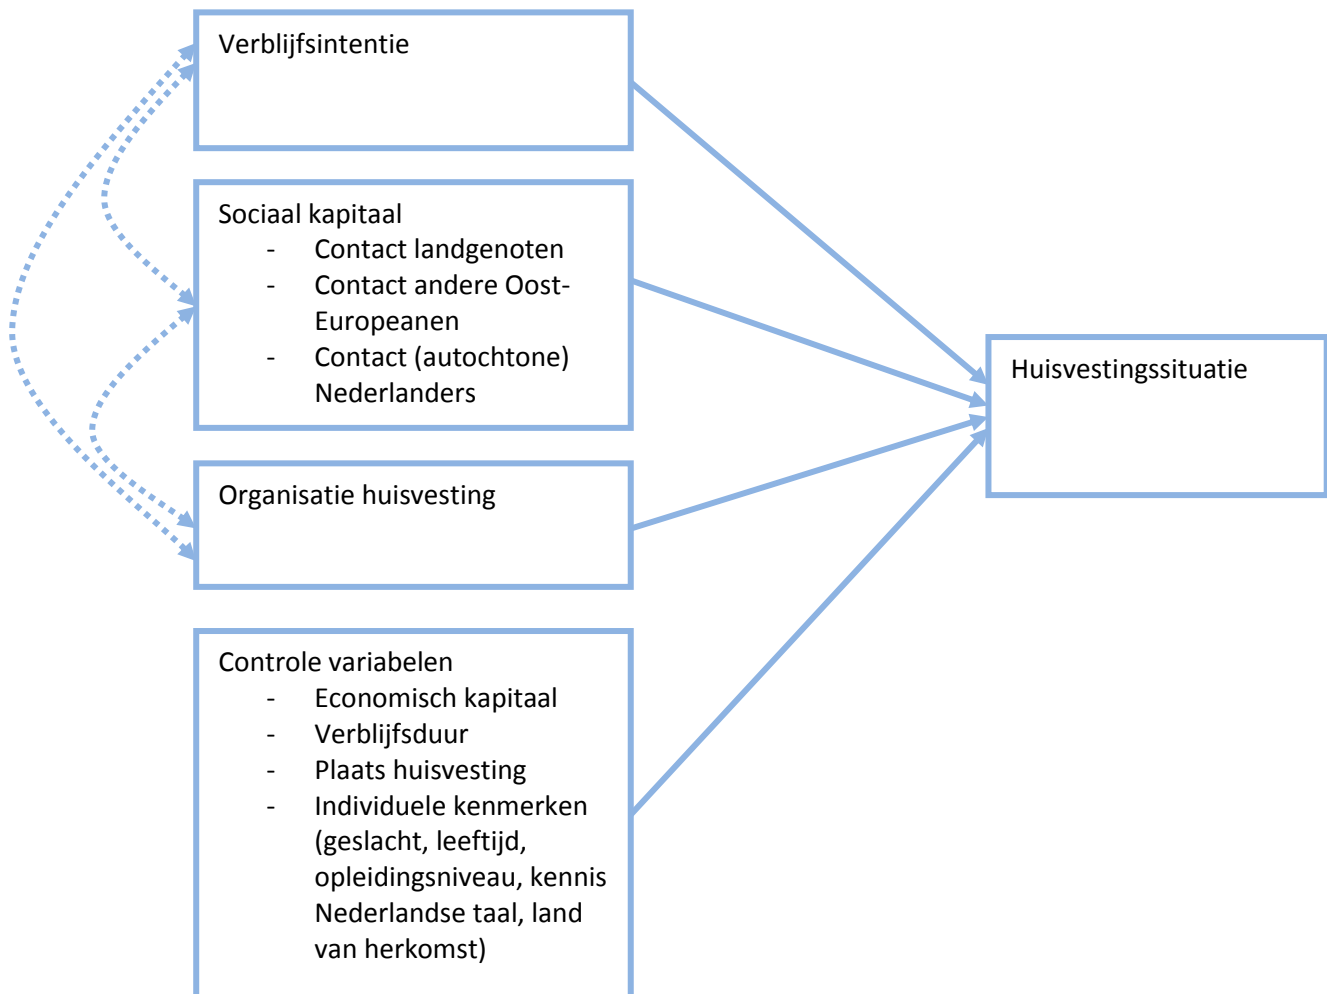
Verblijfsintentie

Sociaal kapitaal
- Contact landgenoten
- Contact andere Oost-Europeanen
- Contact (autochtone) Nederlanders

Organisatie huisvesting

Controle variabelen
- Economisch kapitaal
- Verblijfsduur
- Plaats huisvesting
- Individuele kenmerken (geslacht, leeftijd, opleidingsniveau, kennis Nederlandse taal, land van herkomst)

Huisvestingssituatie